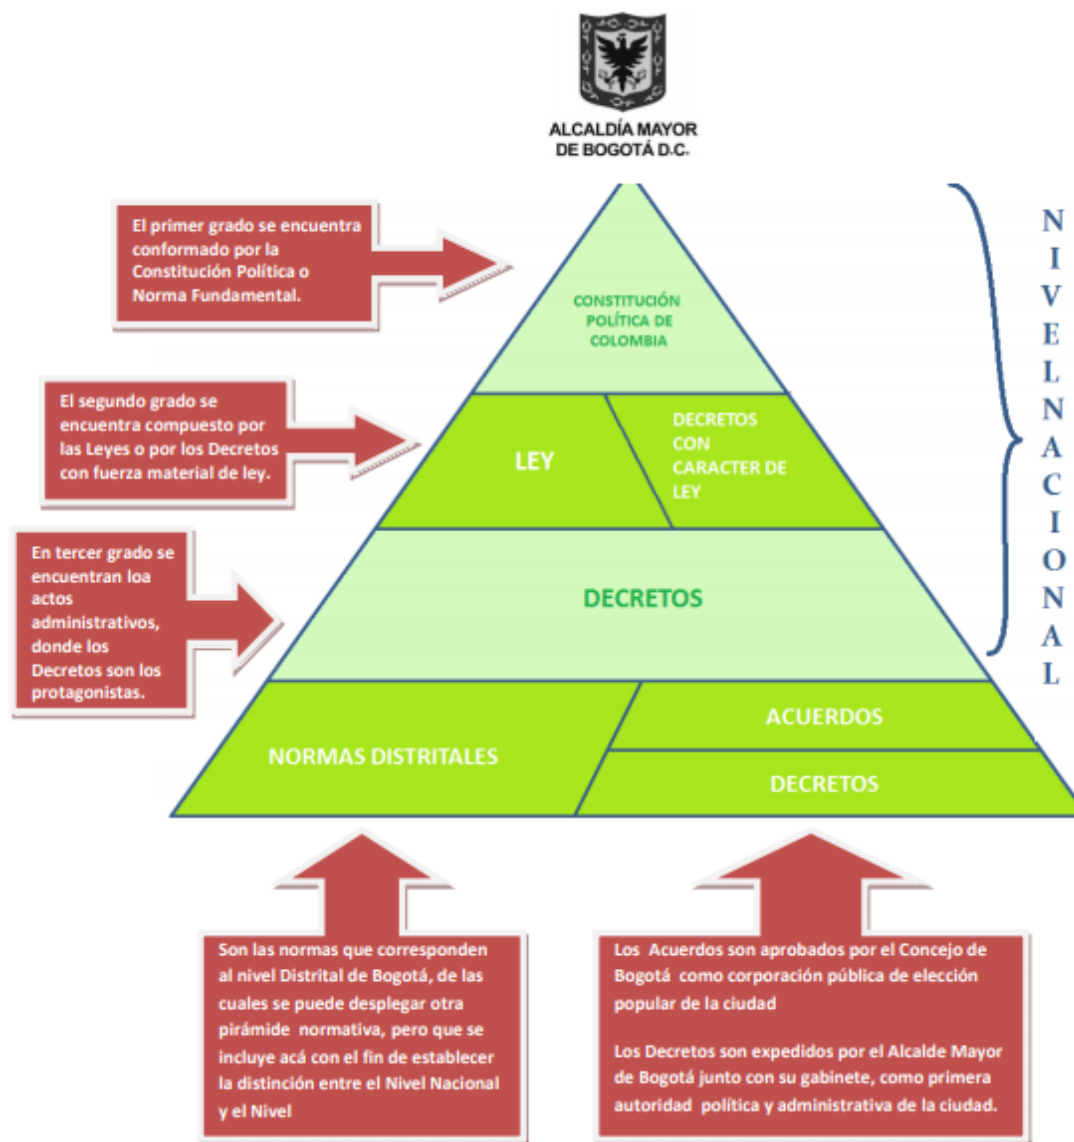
ALCALDÍA MAYOR
DE BOGOTÁ D.C.

El primer grado se encuentra conformado por la Constitución Política o Norma Fundamental.

CONSTITUCIÓN POLÍTICA DE COLOMBIA

N I V E L N A C I O N A L

El segundo grado se encuentra compuesto por las Leyes o por los Decretos con fuerza material de ley.

LEY

DECRETOS CON CARACTER DE LEY

En tercer grado se encuentran loa actos administrativos, donde los Decretos son los protagonistas.

DECRETOS

NORMAS DISTRITALES

ACUERDOS

DECRETOS

Son las normas que corresponden al nivel Distrital de Bogotá, de las cuales se puede desplegar otra pirámide normativa, pero que se incluye acá con el fin de establecer la distinción entre el Nivel Nacional y el Nivel

Los Acuerdos son aprobados por el Concejo de Bogotá como corporación pública de elección popular de la ciudad

Los Decretos son expedidos por el Alcalde Mayor de Bogotá junto con su gabinete, como primera autoridad política y administrativa de la ciudad.